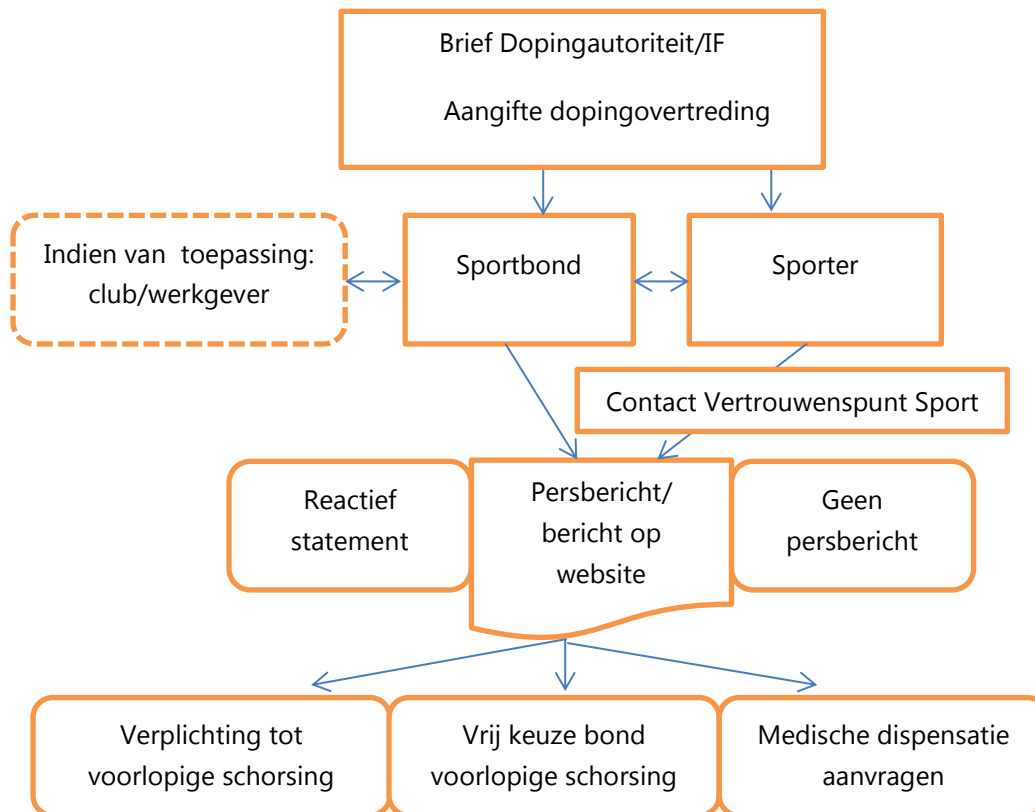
Brief Dopingautoriteit/IF

Aangifte dopingovertreding

Indien van toepassing: club/werkgever

Sportbond

Sporter

Contact Vertrouwenspunt Sport

Reactief statement

Persbericht/ bericht op website

Geen persbericht

Verplichting tot voorlopige schorsing

Vrij keuze bond voorlopige schorsing

Medische dispensatie aanvragen